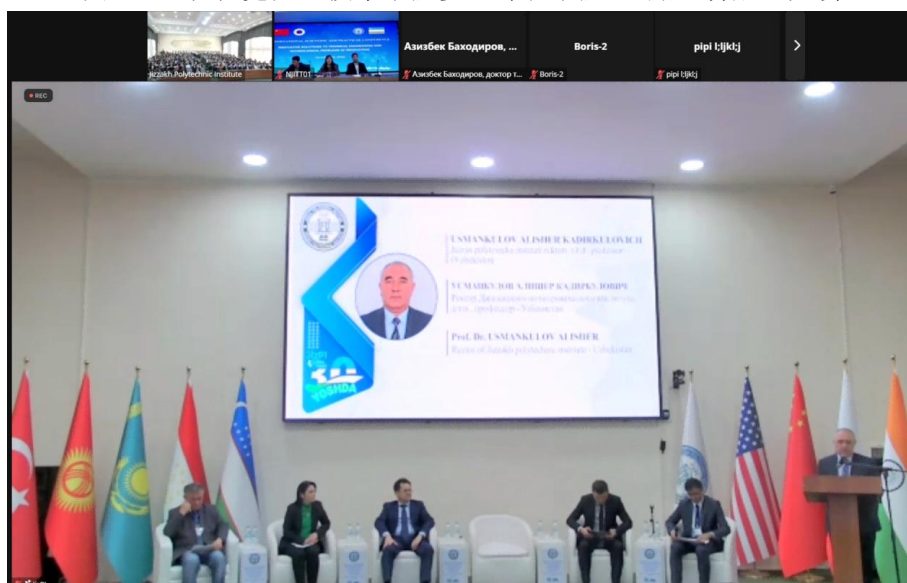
Jizzakh Polytechnic Institute
NJIITT01
Азизбек Баходиров, ...
Азизбек Баходиров, доктор т...
Boris-2
Boris-2
pipi l;ljkl;j
pipi l;ljkl;j
REC
USMANKULOV ALISHER KADIRKULOVICH
Jizzax politexnika instituti rektori, t.f.d., professor - O'zbekiston
УСМАНКУЛОВ АЛИШЕР КАДИРКУЛОВИЧ
Ректор Джизакского политехнического института, д.т.н., профессор - Узбекистан
Prof. Dr. USMANKULOV ALISHER
Rector of Jizzakh polytechnic institute - Uzbekistan
10
YOSHDA